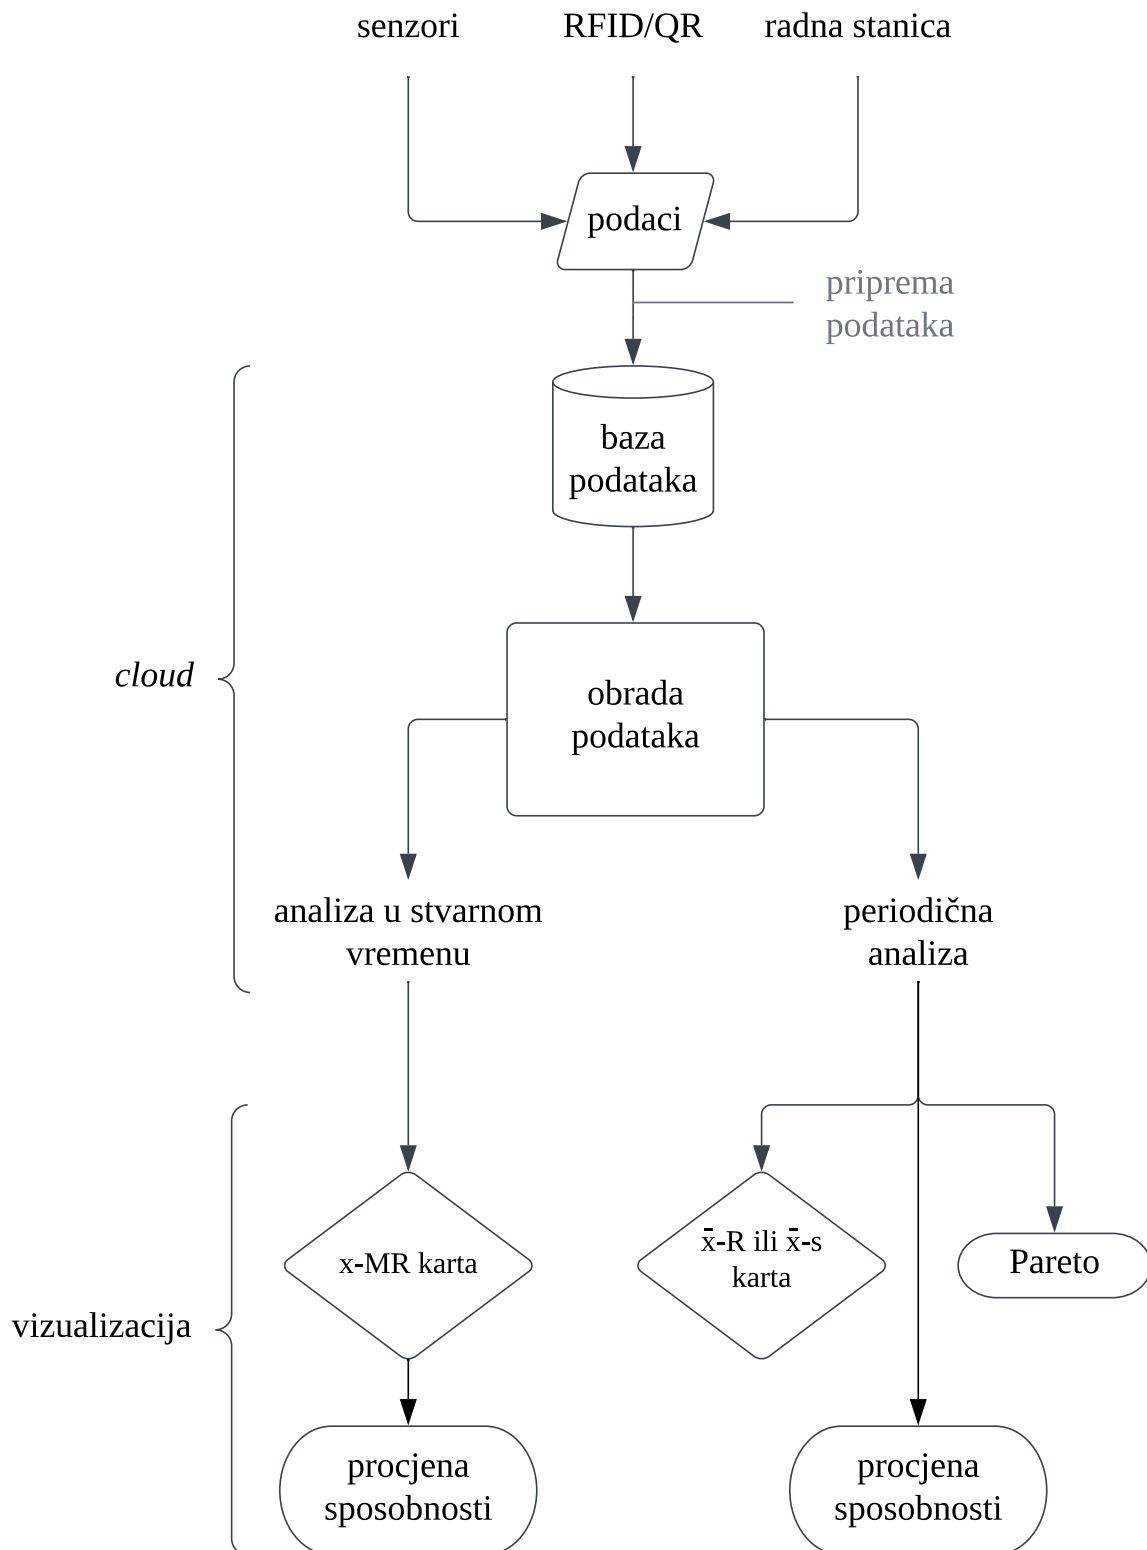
senzori RFID/QR radna stanica

podaci

priprema podataka

baza podataka

cloud

obrada podataka

analiza u stvarnom vremenu

periodična analiza

vizualizacija

x-MR karta

$\bar{x}$-R ili $\bar{x}$-s karta

Pareto

procjena sposobnosti

procjena sposobnosti